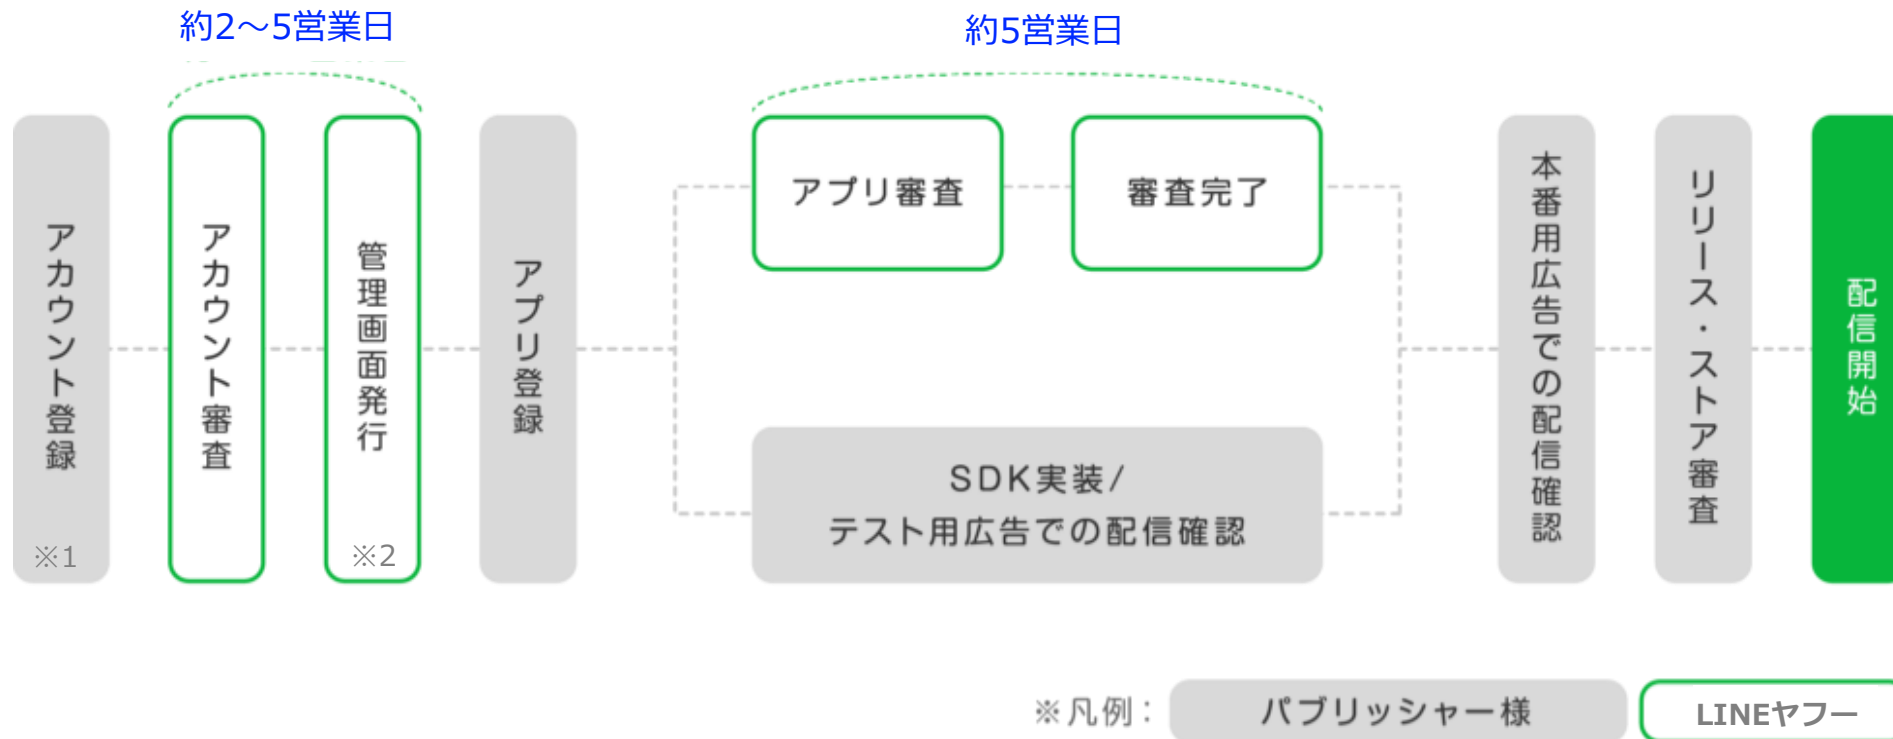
約2〜5営業日

約5営業日

アカウント登録

※1

アカウント審査

管理画面発行

※2

アプリ登録

アプリ審査

審査完了

SDK実装/
テスト用広告での配信確認

本番用広告での配信確認

リリース・ストア審査

配信開始

※凡例：

パブリッシャー様

LINEヤフー